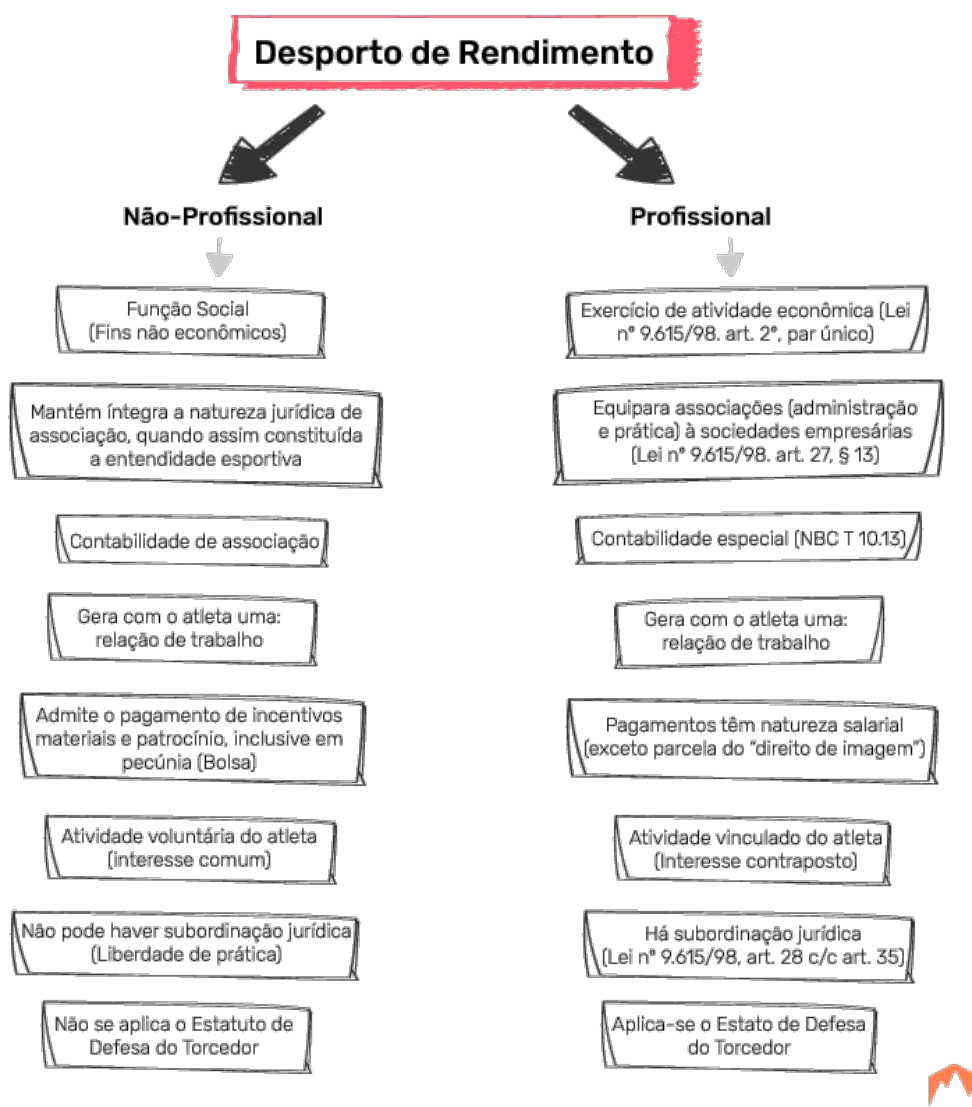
Desporto de Rendimento

Não-Profissional

Função Social (Fins não econômicos)

Mantém íntegra a natureza jurídica de associação, quando assim constituída a entendidade esportiva

Contabilidade de associação

Gera com o atleta uma: relação de trabalho

Admite o pagamento de incentivos materiais e patrocínio, inclusive em pecúnia (Bolsa)

Atividade voluntária do atleta (interesse comum)

Não pode haver subordinação jurídica (Liberdade de prática)

Não se aplica o Estatuto de Defesa do Torcedor

Profissional

Exercício de atividade econômica (Lei nº 9.615/98. art. 2º, par único)

Equipara associações (administração e prática) à sociedades empresárias (Lei nº 9.615/98. art. 27, § 13)

Contabilidade especial (NBC T 10.13)

Gera com o atleta uma: relação de trabalho

Pagamentos têm natureza salarial (exceto parcela do "direito de imagem")

Atividade vinculado do atleta (Interesse contraposto)

Há subordinação jurídica (Lei nº 9.615/98, art. 28 c/c art. 35)

Aplica-se o Estato de Defesa do Torcedor